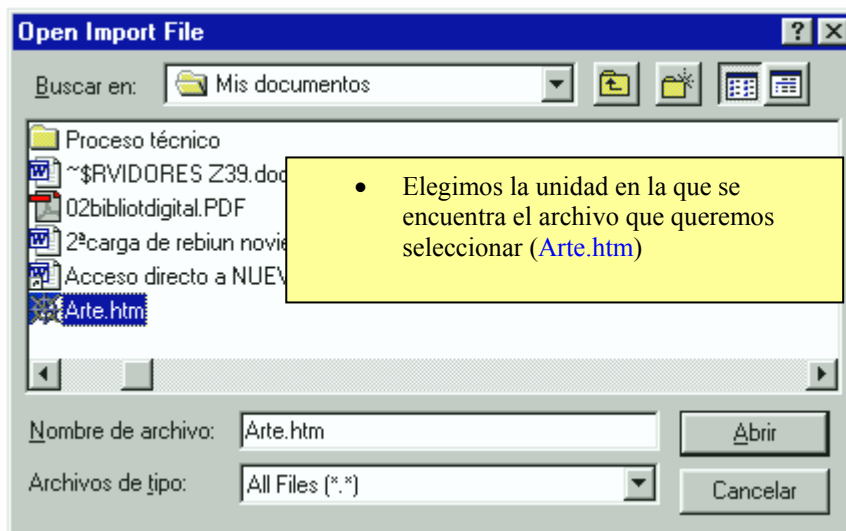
Open Import File

?

Buscar en: Mis documentos

Proceso técnico

~$RVIDORES Z39.doc

02bibliotdigital.PDF

2ªcarga de rebiun novie

Acceso directo a NUEV

Arte.htm

• Elegimos la unidad en la que se encuentra el archivo que queremos seleccionar (Arte.htm)

Nombre de archivo: Arte.htm

Archivos de tipo: All Files (*.*)

Abrir

Cancelar